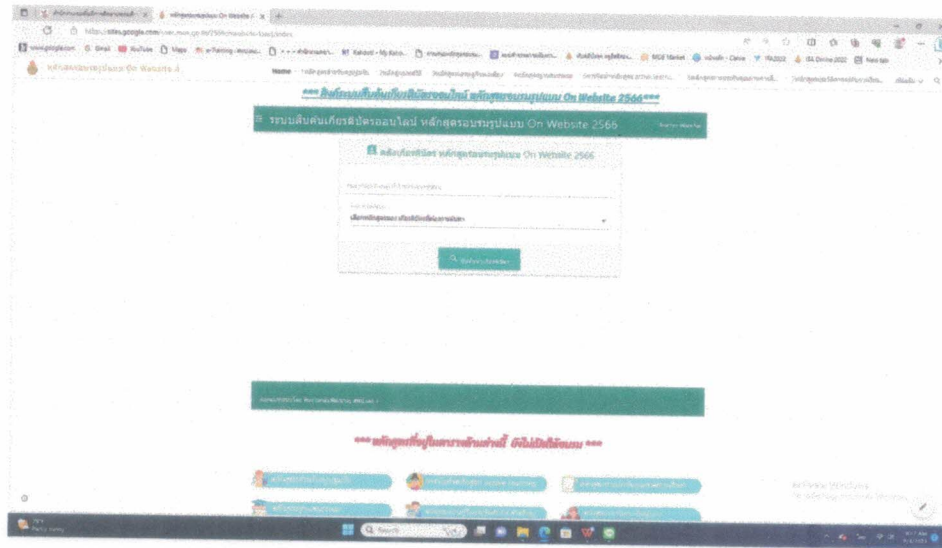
https://sites.google.com/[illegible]

www.google.com Gmail YouTube Maps

หลักสูตรอบรมรูปแบบ On Website 4

Home

*** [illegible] หลักสูตรอบรมรูปแบบ On Website 2566***

ระบบสืบค้นเกียรติบัตรออนไลน์ หลักสูตรอบรมรูปแบบ On Website 2566

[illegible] หลักสูตรอบรมรูปแบบ On Website 2566

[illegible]

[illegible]

*** หลักสูตรที่อยู่ในตารางด้านล่างนี้ ยังไม่เปิดให้อบรม ***

Activate Windows

Search